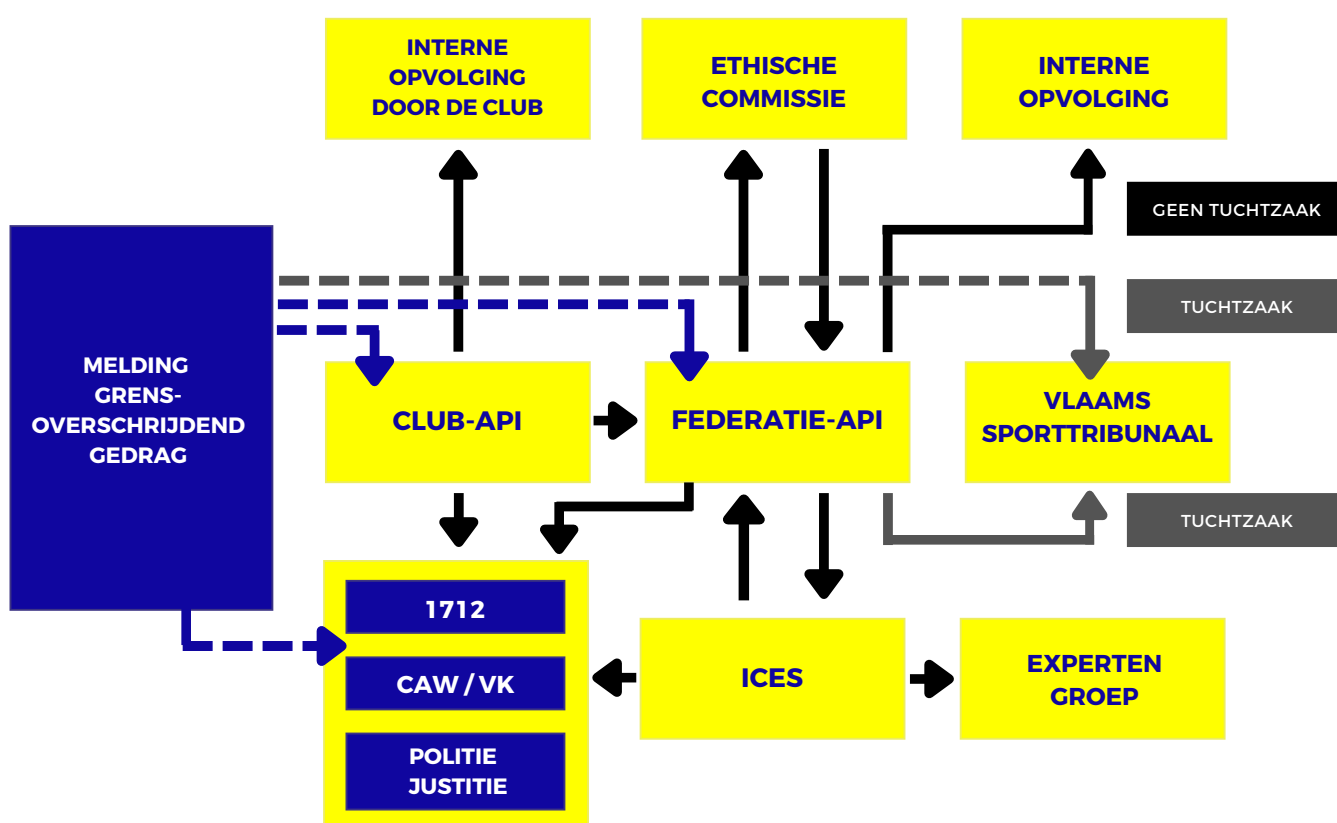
INTERNE OPVOLGING DOOR DE CLUB

ETHISCHE COMMISSIE

INTERNE OPVOLGING

GEEN TUCHTZAAK

TUCHTZAAK

MELDING GRENS-OVERSCHRIJDEND GEDRAG

CLUB-API

FEDERATIE-API

VLAAMS SPORTTRIBUNAAL

TUCHTZAAK

1712

CAW / VK

POLITIE JUSTITIE

ICES

EXPERTEN GROEP